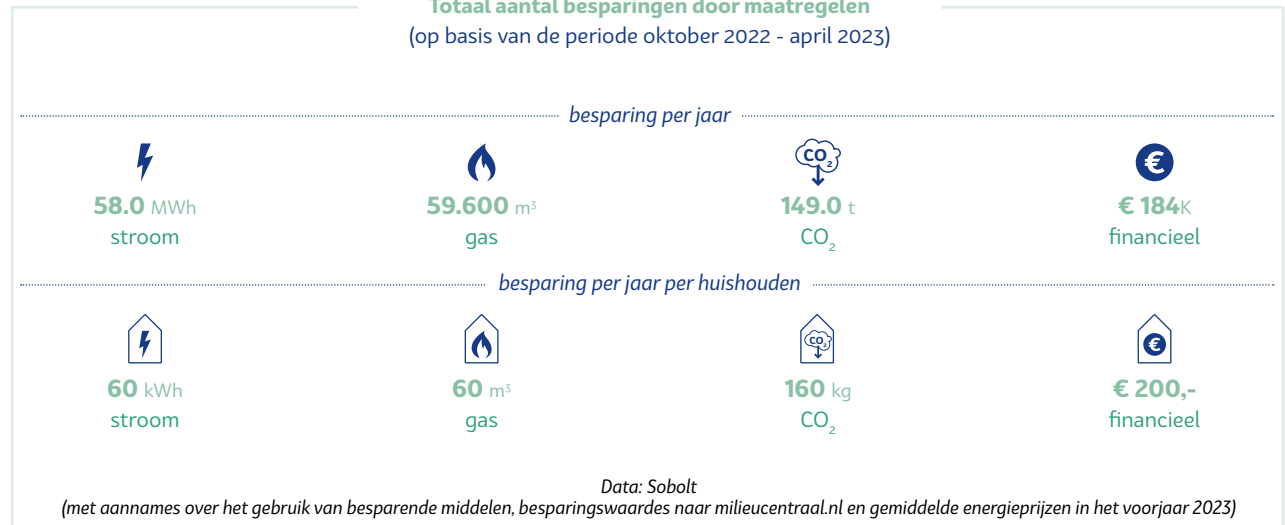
Totaal aantal besparingen door maatregelen
(op basis van de periode oktober 2022 - april 2023)

besparing per jaar

58.0 MWh
stroom

59.600 m³
gas

$CO_2$
149.0 t
$CO_2$

€ 184K
financieel

besparing per jaar per huishouden

60 kWh
stroom

60 m³
gas

$CO_2$
160 kg
$CO_2$

€ 200,-
financieel

Data: Sobolt
(met aannames over het gebruik van besparende middelen, besparingswaardes naar milieucentraal.nl en gemiddelde energieprijzen in het voorjaar 2023)